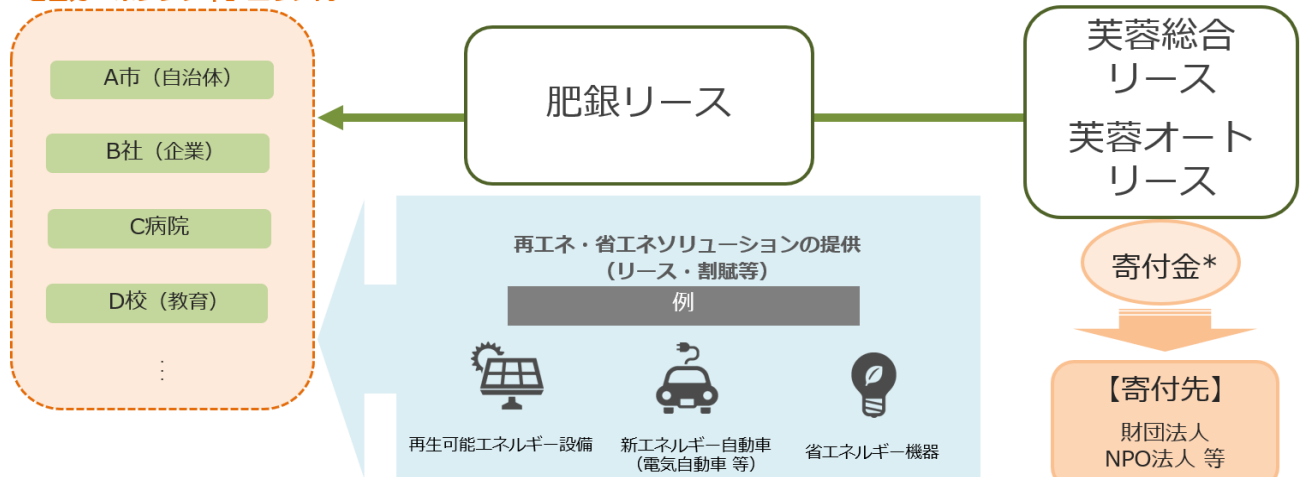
A市（自治体）

B社（企業）

C病院

D校（教育）

⋮

肥銀リース

芙蓉総合リース

芙蓉オートリース

寄付金*

【寄付先】

財団法人
NPO法人 等

再エネ・省エネソリューションの提供
（リース・割賦等）

例

再生可能エネルギー設備

新エネルギー自動車
（電気自動車 等）

省エネルギー機器